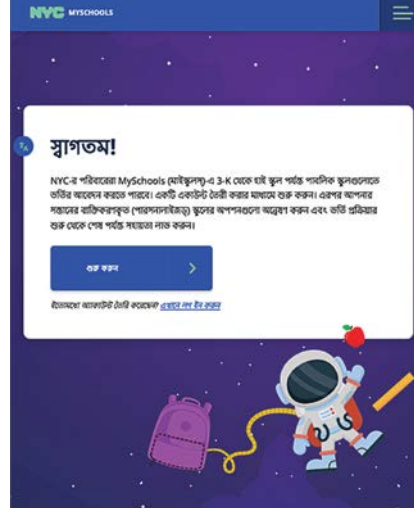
NYC MYSCHOOLS

স্বাগতম!

NYC-র পরিবারেরা MySchools (মাইস্কুলস)-এ 3-K থেকে হাই স্কুল পর্যন্ত পাবলিক স্কুলগুলোতে ভর্তির আবেদন করতে পারবে। একটি একাউন্ট তৈরী করার মাধ্যমে শুরু করুন। এরপর আপনার সন্তানের ব্যক্তিকরণকৃত (পারসনালাইজড) স্কুলের অপশনগুলো অন্বেষণ করুন এবং ভর্তি প্রক্রিয়ার শুরু থেকে শেষ পর্যন্ত সহায়তা লাভ করুন।

শুরু করুন

ইতোমধ্যে আকাউন্ট তৈরি করেছেন? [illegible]